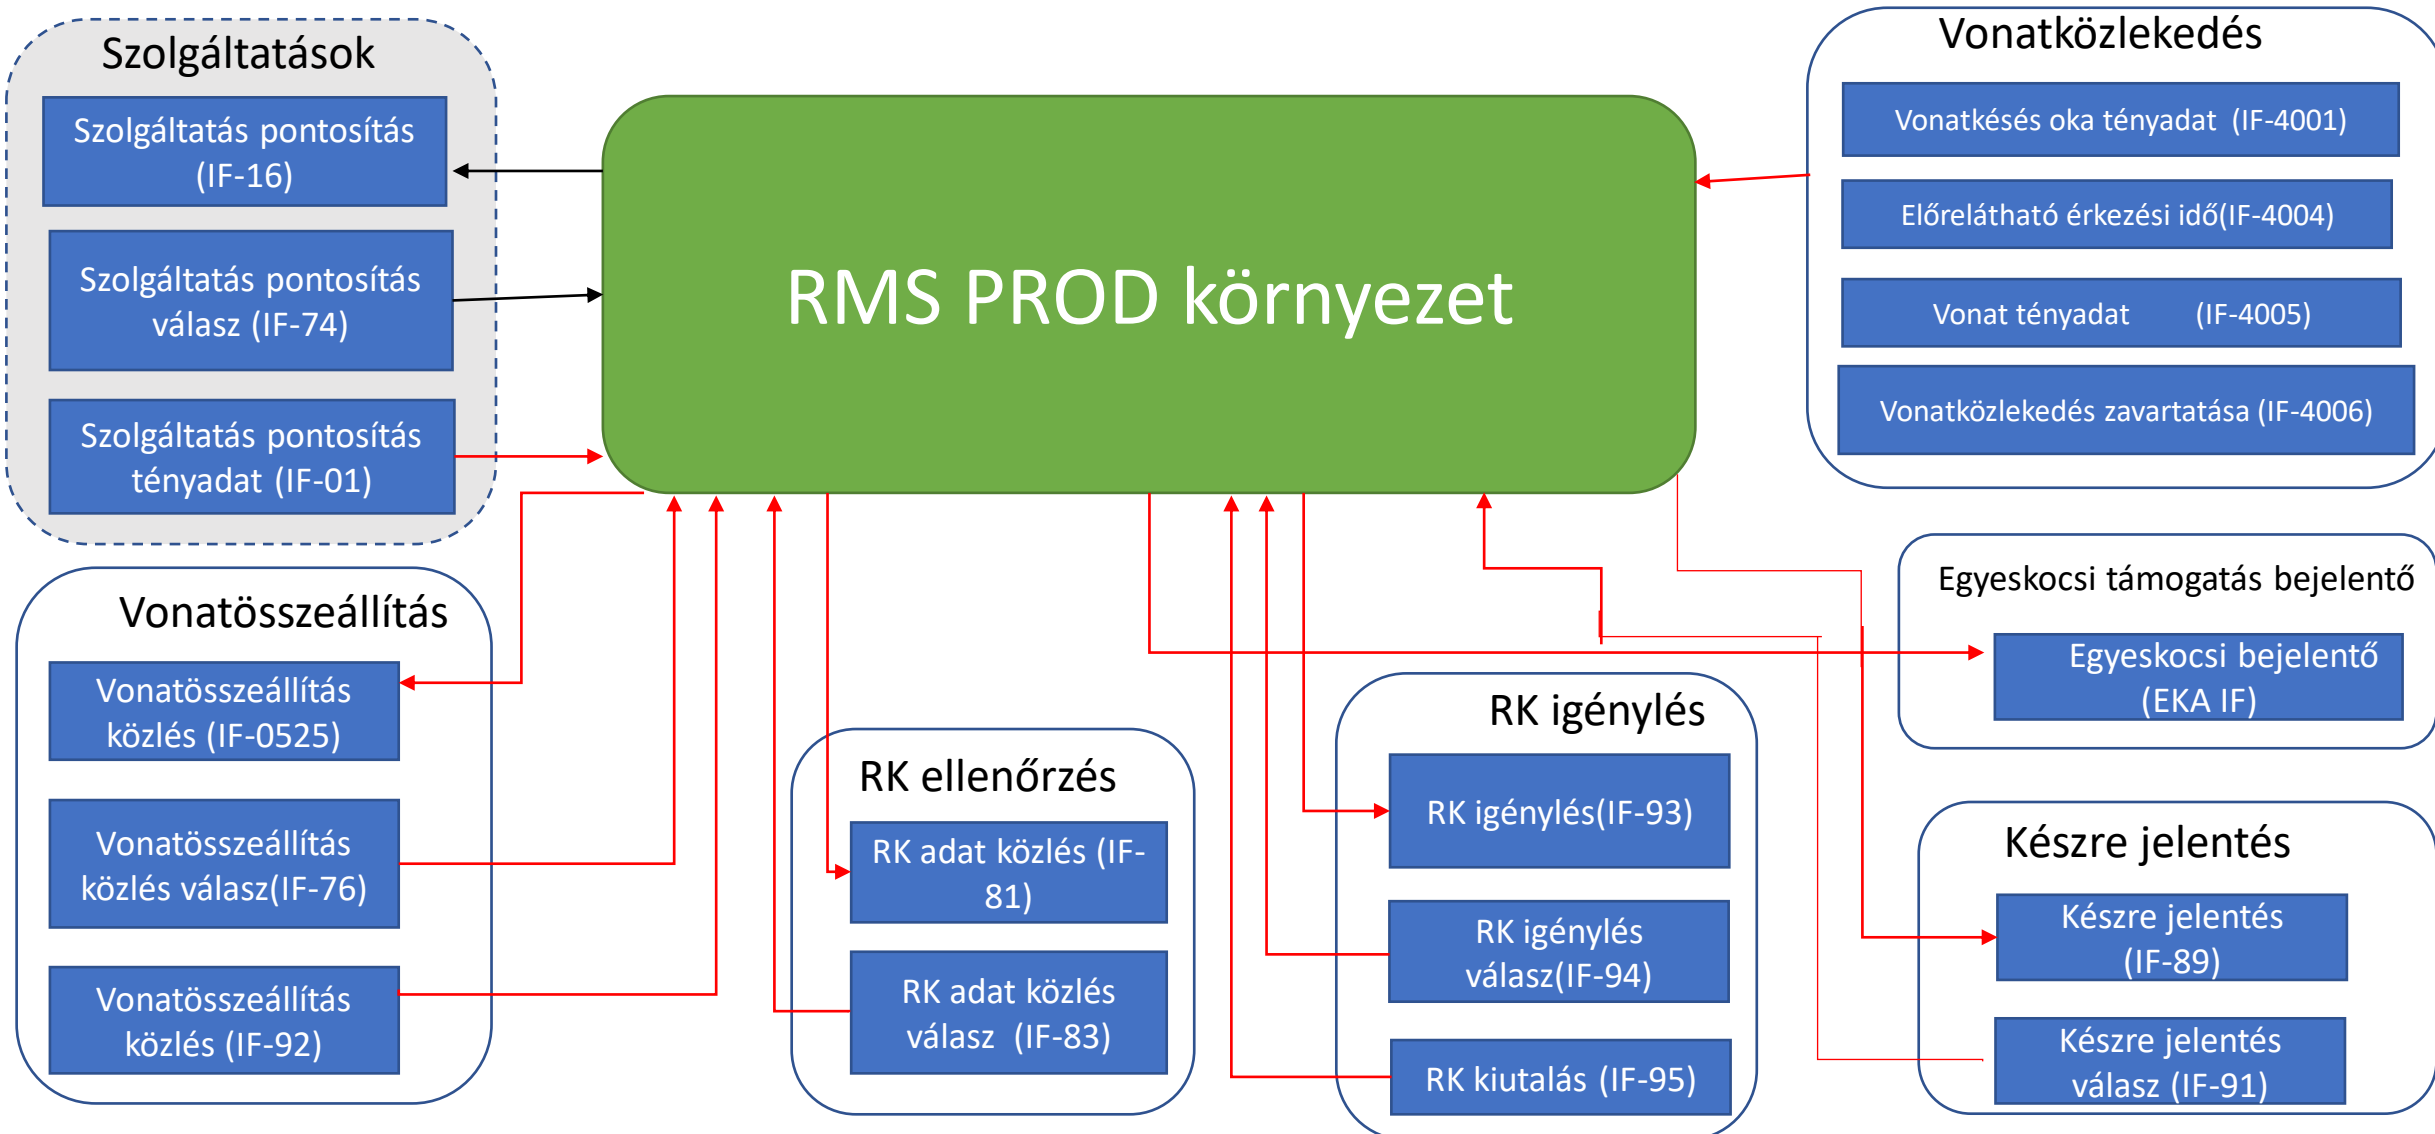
Szolgáltatások

Szolgáltatás pontosítás (IF-16)

Szolgáltatás pontosítás válasz (IF-74)

Szolgáltatás pontosítás tényadat (IF-01)

RMS PROD környezet

Vonatközlekedés

Vonatkésés oka tényadat (IF-4001)

Előrelátható érkezési idő(IF-4004)

Vonat tényadat (IF-4005)

Vonatközlekedés zavartatása (IF-4006)

Vonatösszeállítás

Vonatösszeállítás közlés (IF-0525)

Vonatösszeállítás közlés válasz(IF-76)

Vonatösszeállítás közlés (IF-92)

RK ellenőrzés

RK adat közlés (IF-81)

RK adat közlés válasz (IF-83)

RK igénylés

RK igénylés(IF-93)

RK igénylés válasz(IF-94)

RK kiutalás (IF-95)

Egyeskocsi támogatás bejelentő

Egyeskocsi bejelentő (EKA IF)

Készre jelentés

Készre jelentés (IF-89)

Készre jelentés válasz (IF-91)